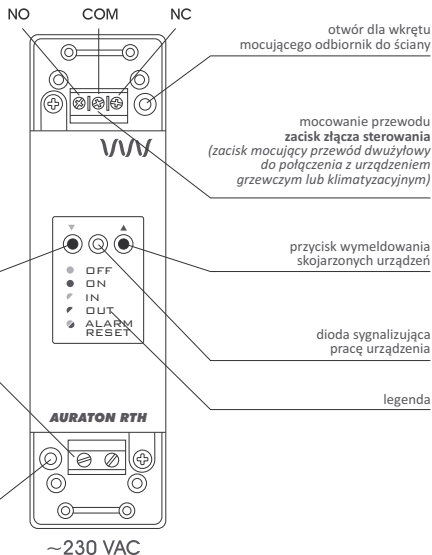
NO COM NC

otwór dla wkrętu mocującego odbiornik do ściany

mocowanie przewodu
**zacisk złącza sterowania**
*(zacisk mocujący przewód dwużyłowy do połączenia z urządzeniem grzewczym lub klimatyzacyjnym)*

▼ ▲

OFF
ON
IN
OUT
ALARM
RESET

przycisk wymeldowania skojarzonych urządzeń

dioda sygnalizująca pracę urządzenia

legenda

AURATON RTH

~230 VAC